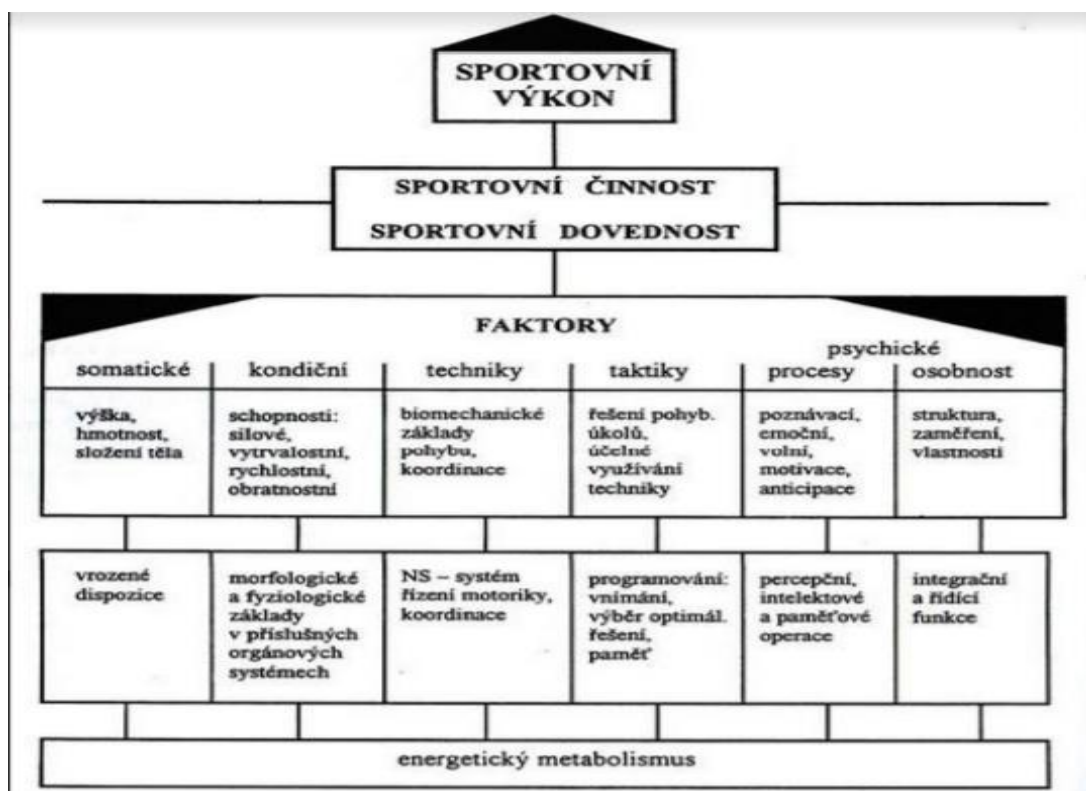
SPORTOVNÍ VÝKON

SPORTOVNÍ ČINNOST
SPORTOVNÍ DOVEDNOST

FAKTORY

| somatické | kondiční | techniky | taktiky | psychické procesy | psychické osobnost |
|---|---|---|---|---|---|
| výška, hmotnost, složení těla | schopnosti: silové, vytrvalostní, rychlostní, obratnostní | biomechanické základy pohybu, koordinace | řešení pohyb. úkolů, účelné využívání techniky | poznávací, emoční, volní, motivace, anticipace | struktura, zaměření, vlastnosti |
| vrozené dispozice | morfologické a fyziologické základy v příslušných orgánových systémech | NS – systém řízení motoriky, koordinace | programování: vnímání, výběr optimál. řešení, paměť | percepční, intelektové a paměťové operace | integrační a řídící funkce |

energetický metabolismus